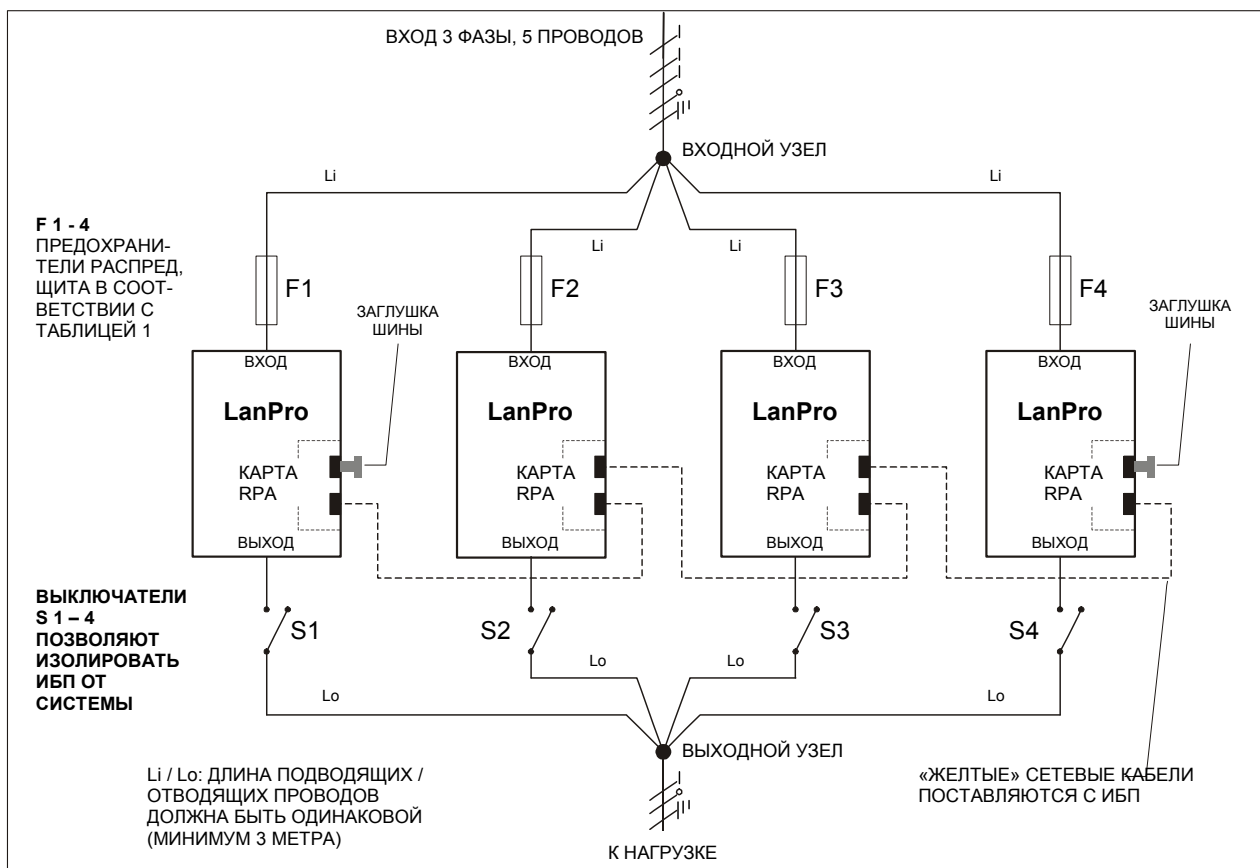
ВХОД 3 ФАЗЫ, 5 ПРОВОДОВ

ВХОДНОЙ УЗЕЛ

Li

Li

Li

Li

F 1 - 4
ПРЕДОХРАНИТЕЛИ РАСПРЕД, ЩИТА В СООТВЕТСТВИИ С ТАБЛИЦЕЙ 1

F1

F2

F3

F4

ЗАГЛУШКА ШИНЫ

ЗАГЛУШКА ШИНЫ

ВХОД
LanPro
КАРТА RPA
ВЫХОД

ВХОД
LanPro
КАРТА RPA
ВЫХОД

ВХОД
LanPro
КАРТА RPA
ВЫХОД

ВХОД
LanPro
КАРТА RPA
ВЫХОД

ВЫКЛЮЧАТЕЛИ S 1 – 4 ПОЗВОЛЯЮТ ИЗОЛИРОВАТЬ ИБП ОТ СИСТЕМЫ

S1

S2

S3

S4

Lo

Lo

Lo

Lo

ВЫХОДНОЙ УЗЕЛ

Li / Lo: ДЛИНА ПОДВОДЯЩИХ / ОТВОДЯЩИХ ПРОВОДОВ ДОЛЖНА БЫТЬ ОДИНАКОВОЙ (МИНИМУМ 3 МЕТРА)

«ЖЕЛТЫЕ» СЕТЕВЫЕ КАБЕЛИ ПОСТАВЛЯЮТСЯ С ИБП

К НАГРУЗКЕ